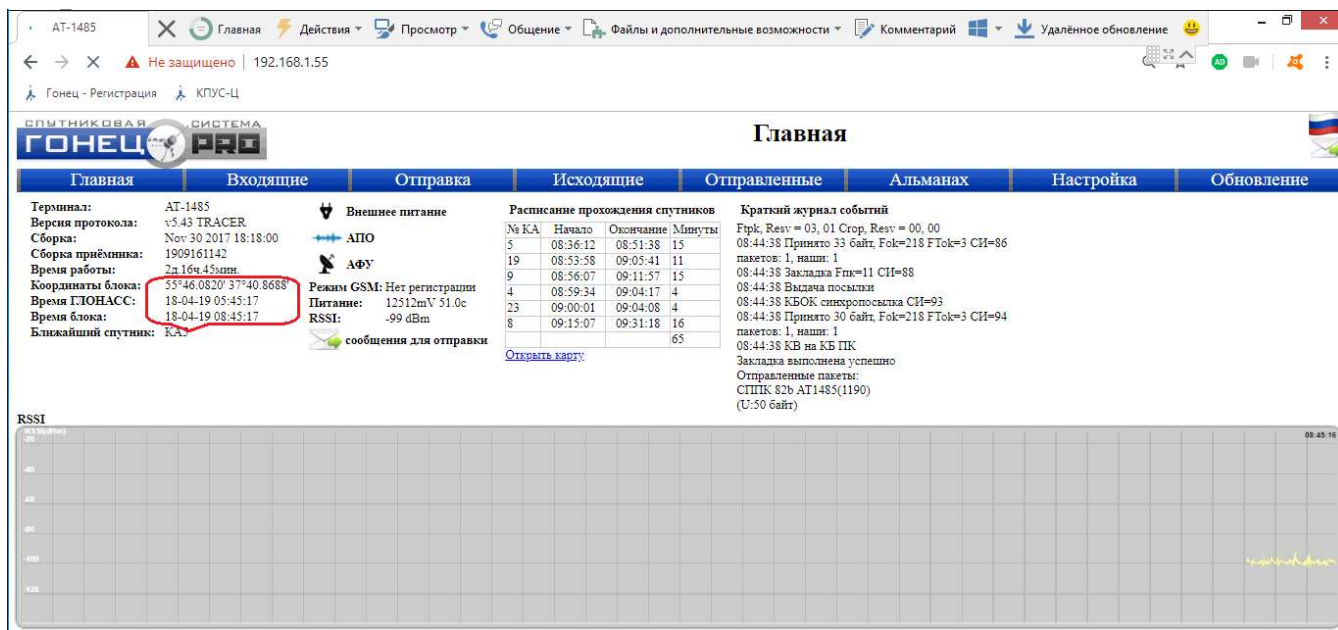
AT-1485 Главная Действия Просмотр Общение Файлы и дополнительные возможности Комментарий Удалённое обновление

Не защищено | 192.168.1.55

Гонец - Регистрация КПУС-Ц

СПУТНИКОВАЯ СИСТЕМА ГОНЕЦ PRO

Главная

Главная Входящие Отправка Исходящие Отправленные Альманах Настройка Обновление

Терминал: AT-1485
Версия протокола: v5.43 TRACER
Сборка: Nov 30 2017 18:18:00
Сборка приёмника: 1909161142
Время работы: 2д.16ч.45мин.
Координаты блока: 55°46.0820' 37°40.8688'
Время ГЛОНАСС: 18-04-19 05:45:17
Время блока: 18-04-19 08:45:17
Ближайший спутник: КА5

Внешнее питание
АПО
АФУ
Режим GSM: Нет регистрации
Питание: 12512mV 51.0c
RSSI: -99 dBm
сообщения для отправки

Расписание прохождения спутников

| № КА | Начало | Окончание | Минуты |
|---|---|---|---|
| 5 | 08:36:12 | 08:51:38 | 15 |
| 19 | 08:53:58 | 09:05:41 | 11 |
| 9 | 08:56:07 | 09:11:57 | 15 |
| 4 | 08:59:34 | 09:04:17 | 4 |
| 23 | 09:00:01 | 09:04:08 | 4 |
| 8 | 09:15:07 | 09:31:18 | 16 |
| | | | 65 |

Открыть карту

Краткий журнал событий
Ftpk, Resv = 03, 01 Crop, Resv = 00, 00
08:44:38 Принято 33 байт, Fok=218 FTok=3 СИ=86
пакетов: 1, наши: 1
08:44:38 Закладка Fпк=11 СИ=88
08:44:38 Выдача посылки
08:44:38 КБОК синхропосылка СИ=93
08:44:38 Принято 30 байт, Fok=218 FTok=3 СИ=94
пакетов: 1, наши: 1
08:44:38 КВ на КБ ПК
Закладка выполнена успешно
Отправленные пакеты:
СППК 82b AT1485(1190)
(U:50 байт)

RSSI
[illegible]
-20
-40
-60
-80
-100
-120
08:45:16